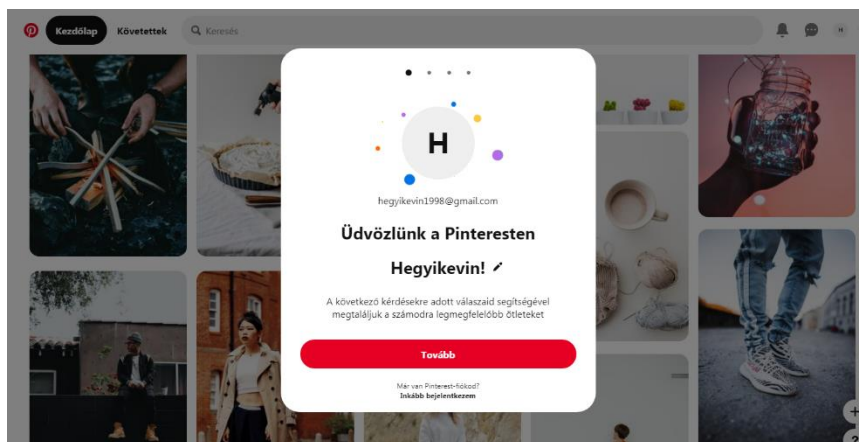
Kezdőlap Követettek Keresés

H

hegyikevin1998@gmail.com

Üdvözlünk a Pinteresten

Hegyikevin!

A következő kérdésekre adott válaszaid segítségével megtaláljuk a számodra legmegfelelőbb ötleteket

Tovább

Már van Pinterest-fiókod?
Inkább bejelentkezem